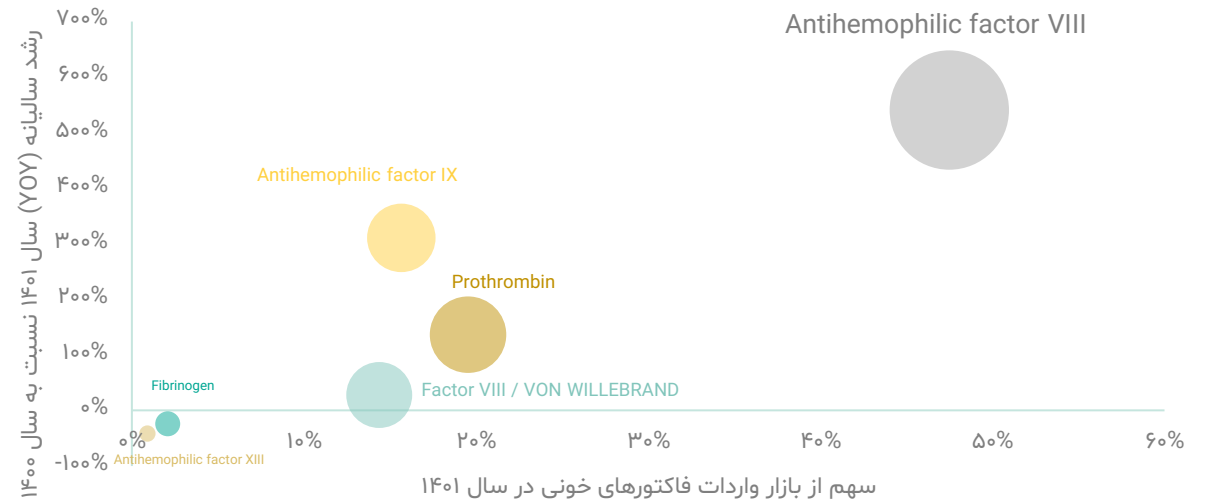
رشد سالیانه (YOY) سال ۱۴۰۱ نسبت به سال ۱۴۰۰

۷۰۰%
۶۰۰%
۵۰۰%
۴۰۰%
۳۰۰%
۲۰۰%
۱۰۰%
۰%
-۱۰۰%

Antihemophilic factor VIII
Antihemophilic factor IX
Prothrombin
Fibrinogen
Factor VIII / VON WILLEBRAND
Antihemophilic factor XIII

۰%
۱۰%
۲۰%
۳۰%
۴۰%
۵۰%
۶۰%

سهم از بازار واردات فاکتورهای خونی در سال ۱۴۰۱